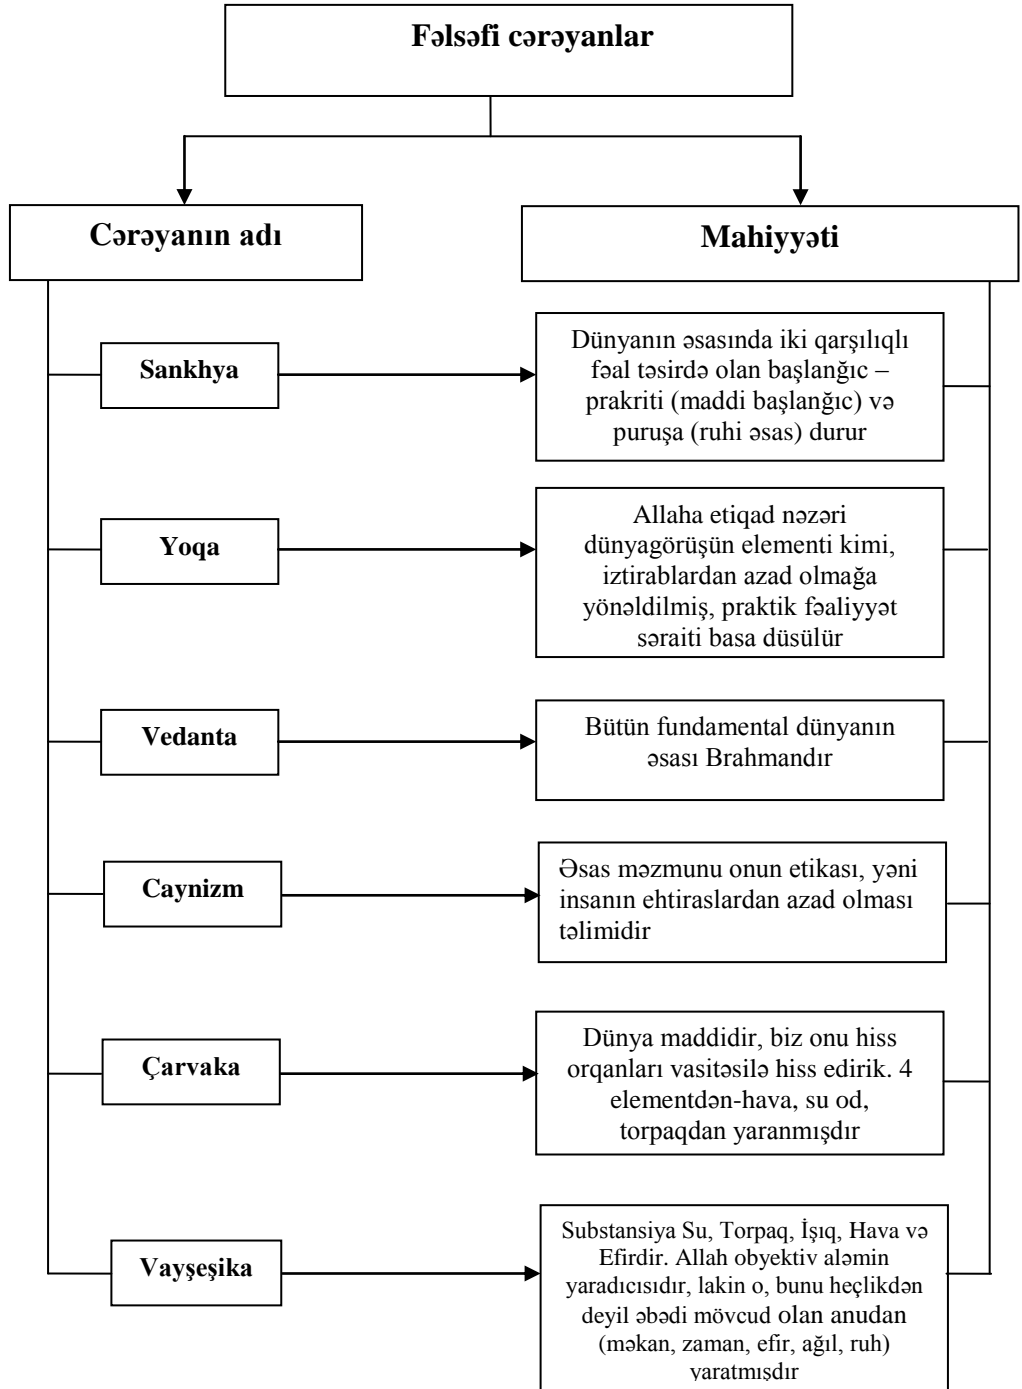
Fəlsəfi cərəyanlar

Cərəyanın adı

Mahiyyəti

Sankhya

Dünyanın əsasında iki qarşılıqlı fəal təsirdə olan başlanğıc – prakriti (maddi başlanğıc) və puruşa (ruhi əsas) durur

Yoqa

Allaha etiqad nəzəri dünyagörüşün elementi kimi, iztirablardan azad olmağa yönəldilmiş, praktik fəaliyyət səraiti basa düsülür

Vedanta

Bütün fundamental dünyanın əsası Brahmandır

Caynizm

Əsas məzmunu onun etikası, yəni insanın ehtiraslardan azad olması təlimidir

Çarvaka

Dünya maddidir, biz onu hiss orqanları vasitəsilə hiss edirik. 4 elementdən-hava, su od, torpaqdan yaranmışdır

Vayşeşika

Substansiya Su, Torpaq, İşıq, Hava və Efirdir. Allah obyektiv aləmin yaradıcısıdır, lakin o, bunu heçlikdən deyil əbədi mövcud olan anudan (məkan, zaman, efir, ağıl, ruh) yaratmışdır